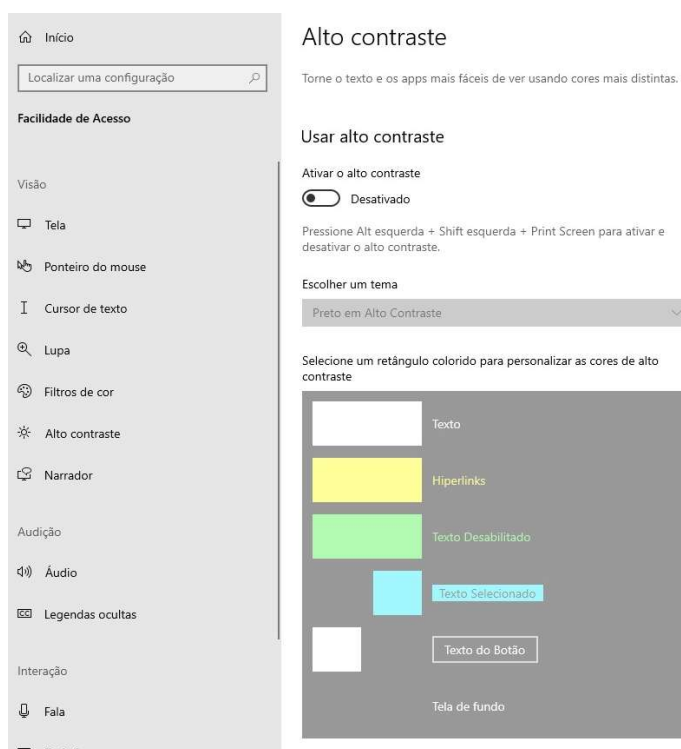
Início

Localizar uma configuração

Facilidade de Acesso

Visão

Tela

Ponteiro do mouse

Cursor de texto

Lupa

Filtros de cor

Alto contraste

Narrador

Audição

Áudio

Legendas ocultas

Interação

Fala

Alto contraste

Torne o texto e os apps mais fáceis de ver usando cores mais distintas.

Usar alto contraste

Ativar o alto contraste

Desativado

Pressione Alt esquerda + Shift esquerda + Print Screen para ativar e desativar o alto contraste.

Escolher um tema

Preto em Alto Contraste

Selecione um retângulo colorido para personalizar as cores de alto contraste

Texto

Hiperlinks

Texto Desabilitado

Texto Selecionado

Texto do Botão

Tela de fundo